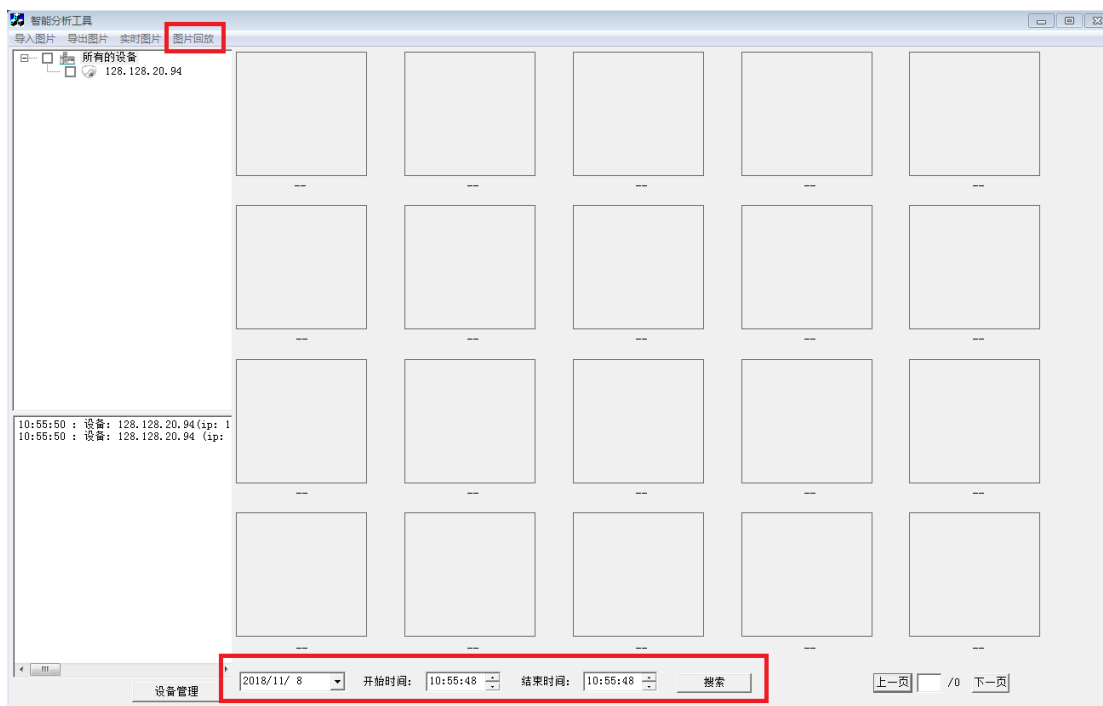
智能分析工具

导入图片 导出图片 实时图片 图片回放

所有的设备
128.128.20.94

--
--
--
--
--
--
--
--
--
--
--
--
--
--
--
--
--
--
--
--

10:55:50 : 设备: 128.128.20.94(ip: 1
10:55:50 : 设备: 128.128.20.94 (ip:

设备管理

2018/11/ 8
开始时间: 10:55:48
结束时间: 10:55:48
搜索

上一页 /0 下一页